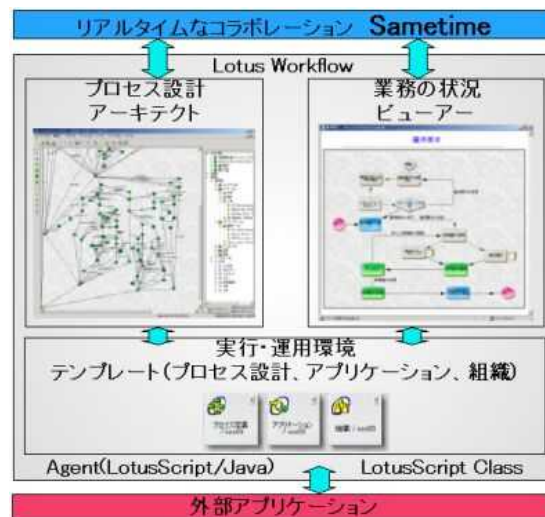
リアルタイムなコラボレーション Sametime

Lotus Workflow

プロセス設計
アーキテクト

業務の状況
ビューアー

実行・運用環境
テンプレート(プロセス設計、アプリケーション、組織)

Agent(LotusScript/Java)

LotusScript Class

外部アプリケーション